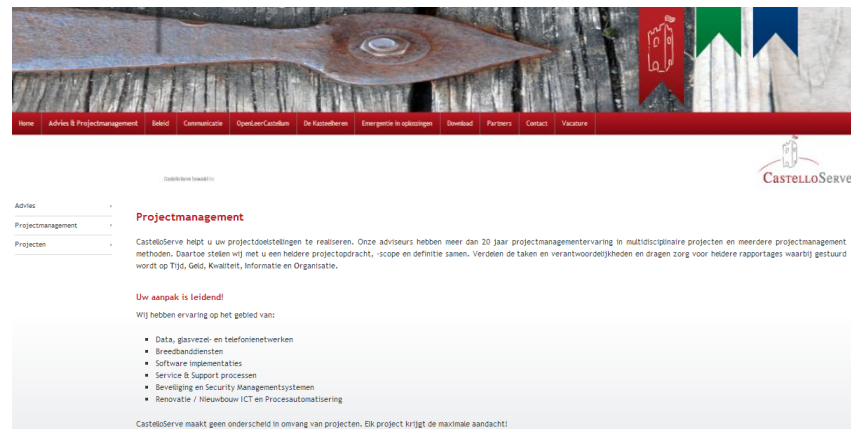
Home | Advies & Projectmanagement | Beleid | Communicatie | OpenLeerCastellum | De Kasteelheren | Emergentie in oplossingen | Download | Partners | Contact | Vacature

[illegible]

CastelloServe

Advies ›
Projectmanagement ›
Projecten ›

Projectmanagement

CastelloServe helpt u uw projectdoelstellingen te realiseren. Onze adviseurs hebben meer dan 20 jaar projectmanagementervaring in multidisciplinaire projecten en meerdere projectmanagement methoden. Daartoe stellen wij met u een heldere projectopdracht, -scope en definitie samen. Verdelen de taken en verantwoordelijkheden en dragen zorg voor heldere rapportages waarbij gestuurd wordt op Tijd, Geld, Kwaliteit, Informatie en Organisatie.

Uw aanpak is leidend!

Wij hebben ervaring op het gebied van:

- Data, glasvezel- en telefonienetwerken
- Breedbanddiensten
- Software implementaties
- Service & Support processen
- Beveiliging en Security Managementsystemen
- Renovatie / Nieuwbouw ICT en Procesautomatisering

CastelloServe maakt geen onderscheid in omvang van projecten. Elk project krijgt de maximale aandacht!